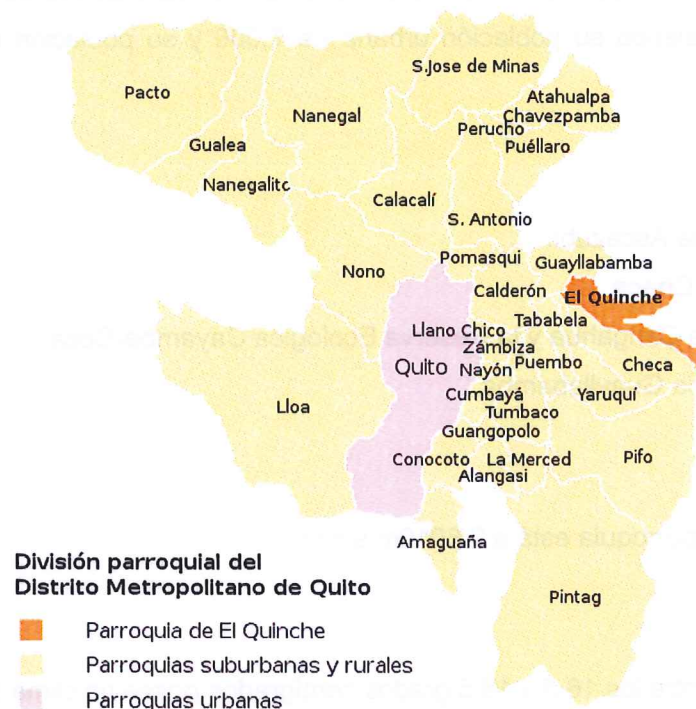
S.Jose de Minas
Pacto
Atahualpa
Nanegal
Chavezpamba
Perucho
Gualea
Puéllaro
Nanegalito
Calacalí
S. Antonio
Pomasqui
Guayllabamba
Nono
Calderón
El Quinche
Tababela
Llano Chico
Zámbiza
Quito
Nayón
Puembo
Checa
Cumbayá
Yaruquí
Lloa
Tumbaco
Guangopolo
Conocoto
La Merced
Pifo
Alangasi
Amaguaña
Pintag

División parroquial del Distrito Metropolitano de Quito

Parroquia de El Quinche
Parroquias suburbanas y rurales
Parroquias urbanas